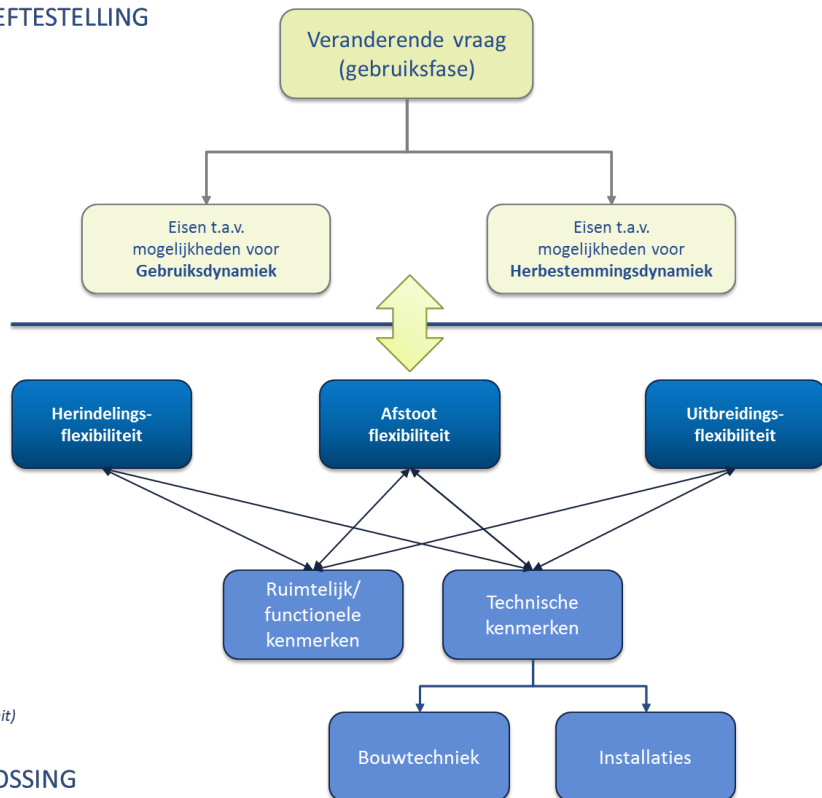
EFTESTELLING

Veranderende vraag (gebruiksfase)

Eisen t.a.v. mogelijkheden voor **Gebruiksdynamiek**

Eisen t.a.v. mogelijkheden voor **Herbestemmingsdynamiek**

Herindelings-flexibiliteit

Afstoot flexibiliteit

Uitbreidings-flexibiliteit

Ruimtelijk/ functionele kenmerken

Technische kenmerken

it)

Bouwtechniek

Installaties

OSSING